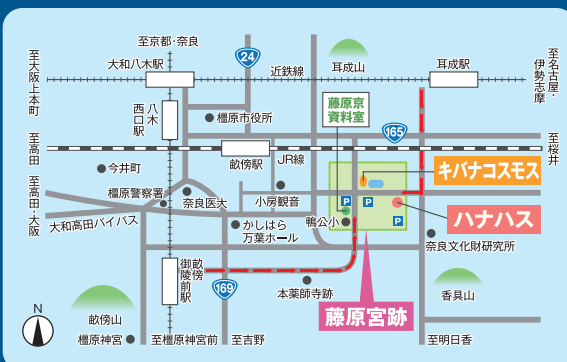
至京都・奈良

24

至大阪上本町

大和八木駅

近鉄線

耳成山

耳成駅

至名古屋・伊勢志摩

八木西口駅

橿原市役所

藤原京資料室

165

至高田

畝傍駅

JR線

至桜井

今井町

キバナコスモス

橿原警察署

小房観音

至高田・大阪

奈良医大

P

P

大和高田バイパス

かしはら万葉ホール

鴨公小

P

P

ハナハス

奈良文化財研究所

畝傍御陵前駅

169

本薬師寺跡

藤原宮跡

香具山

N

畝傍山

橿原神宮

至橿原神宮前

至吉野

至明日香